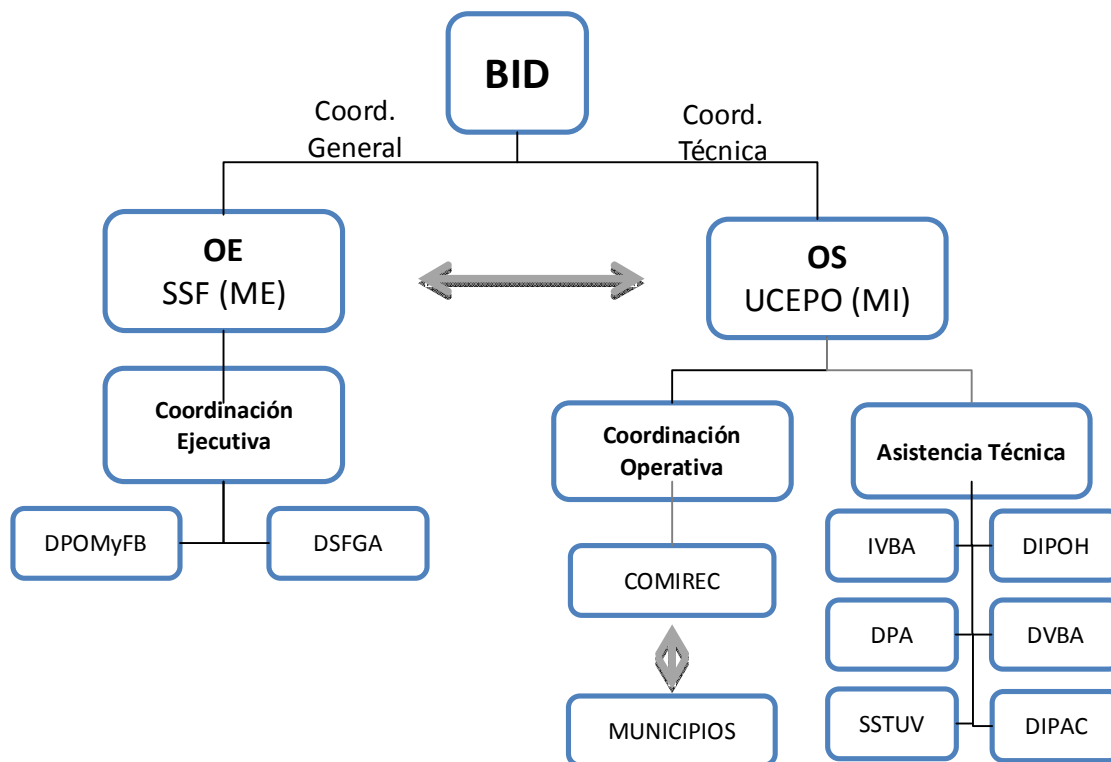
BID

Coord. General

Coord. Técnica

OE
SSF (ME)

OS
UCEPO (MI)

Coordinación Ejecutiva

DPOMyFB

DSFGA

Coordinación Operativa

COMIREC

MUNICIPIOS

Asistencia Técnica

IVBA

DIPOH

DPA

DVBA

SSTUV

DIPAC